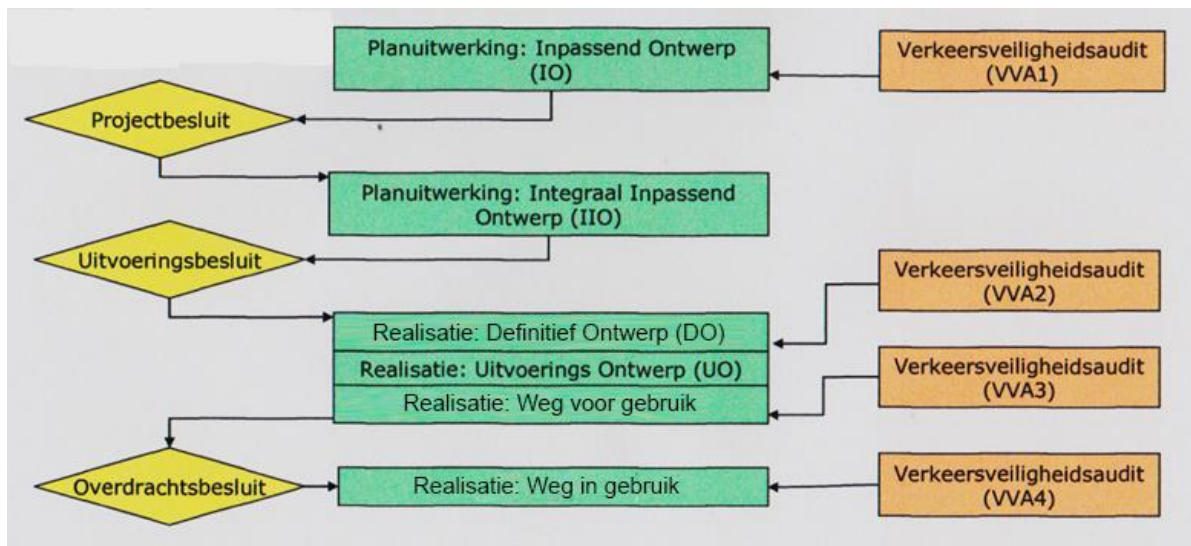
Planuitwerking: Inpassend Ontwerp (IO)

Verkeersveiligheidsaudit (VVA1)

Projectbesluit

Planuitwerking: Integraal Inpassend Ontwerp (IIO)

Uitvoeringsbesluit

Verkeersveiligheidsaudit (VVA2)

Realisatie: Definitief Ontwerp (DO)

Realisatie: Uitvoerings Ontwerp (UO)

Verkeersveiligheidsaudit (VVA3)

Realisatie: Weg voor gebruik

Overdrachtsbesluit

Realisatie: Weg in gebruik

Verkeersveiligheidsaudit (VVA4)